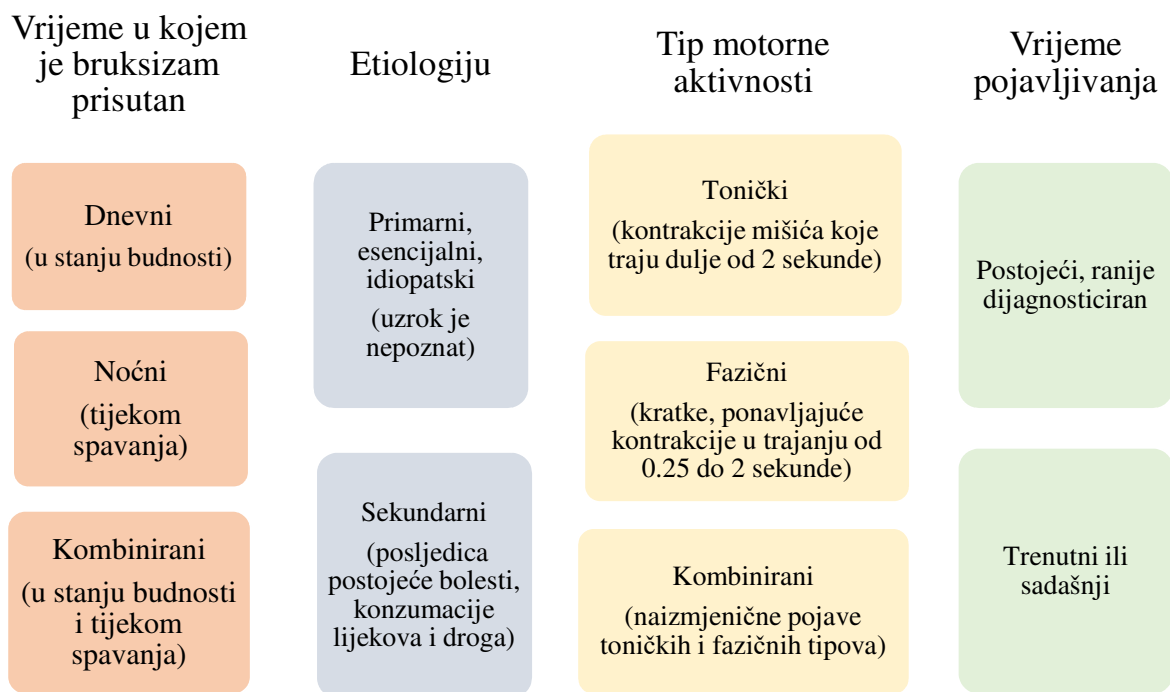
Vrijeme u kojem je bruksizam prisutan

Dnevni
(u stanju budnosti)

Noćni
(tijekom spavanja)

Kombinirani
(u stanju budnosti i tijekom spavanja)

Etiologiju

Primarni, esencijalni, idiopatski
(uzrok je nepoznat)

Sekundarni
(posljedica postojeće bolesti, konzumacije lijekova i droga)

Tip motorne aktivnosti

Tonički
(kontrakcije mišića koje traju dulje od 2 sekunde)

Fazični
(kratke, ponavljajuće kontrakcije u trajanju od 0.25 do 2 sekunde)

Kombinirani
(naizmjenične pojave toničkih i fazičnih tipova)

Vrijeme pojavljivanja

Postojeći, ranije dijagnosticiran

Trenutni ili sadašnji